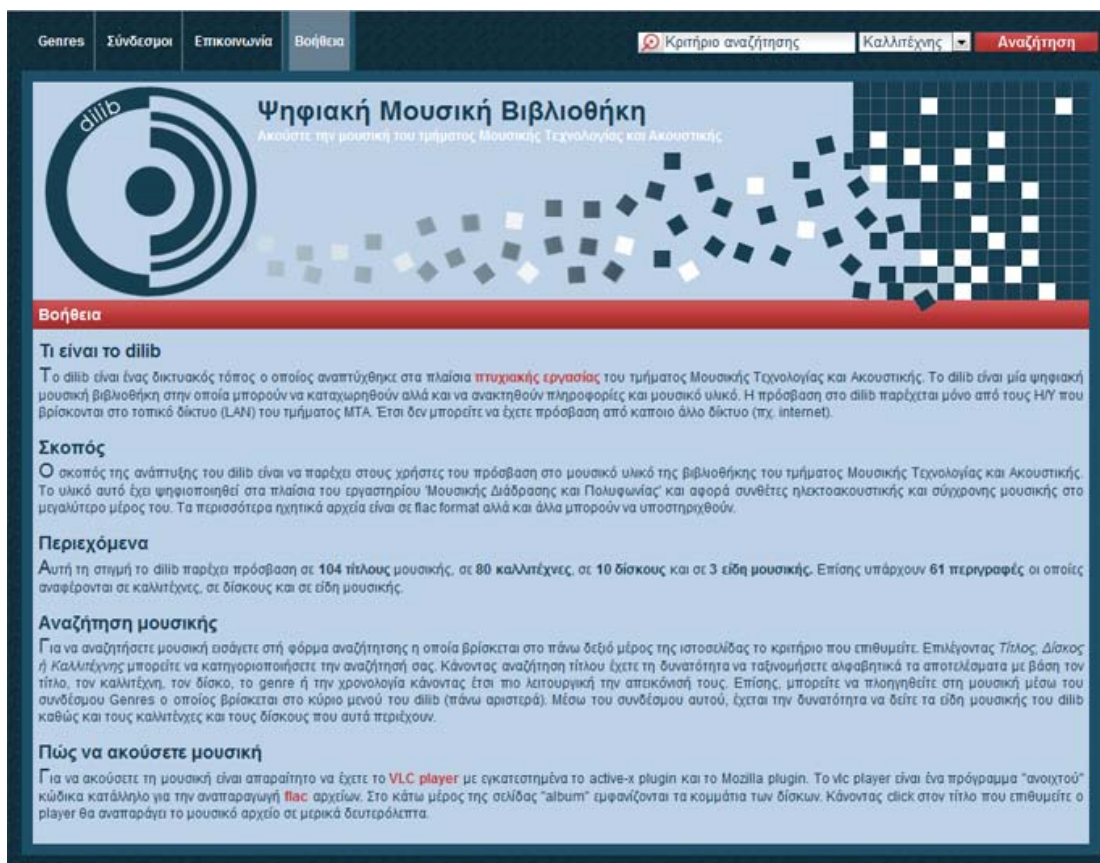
Genres Σύνδεσμοι Επικοινωνία Βοήθεια

Κριτήριο αναζήτησης Καλλιτέχνης Αναζήτηση

dilib

Ψηφιακή Μουσική Βιβλιοθήκη

Ακούστε την μουσική του τμήματος Μουσικής Τεχνολογίας και Ακουστικής

Βοήθεια

Τι είναι το dilib

Το dilib είναι ένας δικτυακός τόπος ο οποίος αναπτύχθηκε στα πλαίσια πτυχιακής εργασίας του τμήματος Μουσικής Τεχνολογίας και Ακουστικής. Το dilib είναι μία ψηφιακή μουσική βιβλιοθήκη στην οποία μπορούν να καταχωρηθούν αλλά και να ανακτηθούν πληροφορίες και μουσικό υλικό. Η πρόσβαση στο dilib παρέχεται μόνο από τους Η/Υ που βρίσκονται στο τοπικό δίκτυο (LAN) του τμήματος ΜΤΑ. Έτσι δεν μπορείτε να έχετε πρόσβαση από κάποιο άλλο δίκτυο (πχ. internet).

Σκοπός

Ο σκοπός της ανάπτυξης του dilib είναι να παρέχει στους χρήστες του πρόσβαση στο μουσικό υλικό της βιβλιοθήκης του τμήματος Μουσικής Τεχνολογίας και Ακουστικής. Το υλικό αυτό έχει ψηφιοποιηθεί στα πλαίσια του εργαστηρίου 'Μουσικής Διάδρασης και Πολυφωνίας' και αφορά συνθέτες ηλεκτροακουστικής και σύγχρονης μουσικής στο μεγαλύτερο μέρος του. Τα περισσότερα ηχητικά αρχεία είναι σε flac format αλλά και άλλα μπορούν να υποστηριχθούν.

Περιεχόμενα

Αυτή τη στιγμή το dilib παρέχει πρόσβαση σε 104 τίτλους μουσικής, σε 80 καλλιτέχνες, σε 10 δίσκους και σε 3 είδη μουσικής. Επίσης υπάρχουν 61 περιγραφές οι οποίες αναφέρονται σε καλλιτέχνες, σε δίσκους και σε είδη μουσικής.

Αναζήτηση μουσικής

Για να αναζητήσετε μουσική εισάγετε στή φόρμα αναζήτησης η οποία βρίσκεται στο πάνω δεξιό μέρος της ιστοσελίδας το κριτήριο που επιθυμείτε. Επιλέγοντας Τίτλος, Δίσκος ή Καλλιτέχνης μπορείτε να κατηγοριοποιήσετε την αναζήτησή σας. Κάνοντας αναζήτηση τίτλου έχετε τη δυνατότητα να ταξινομήσετε αλφαβητικά τα αποτελέσματα με βάση τον τίτλο, τον καλλιτέχνη, τον δίσκο, το genre ή την χρονολογία κάνοντας έτσι πιο λειτουργική την απεικόνισή τους. Επίσης, μπορείτε να πλοηγηθείτε στη μουσική μέσω του συνδέσμου Genres ο οποίος βρίσκεται στο κύριο μενού του dilib (πάνω αριστερά). Μέσω του συνδέσμου αυτού, έχεται την δυνατότητα να δείτε τα είδη μουσικής του dilib καθώς και τους καλλιτέχνες και τους δίσκους που αυτά περιέχουν.

Πώς να ακούσετε μουσική

Για να ακούσετε τη μουσική είναι απαραίτητο να έχετε το VLC player με εγκατεστημένα το active-x plugin και το Mozilla plugin. Το vlc player είναι ένα πρόγραμμα "ανοιχτού" κώδικα κατάλληλο για την αναπαραγωγή flac αρχείων. Στο κάτω μέρος της σελίδας "album" εμφανίζονται τα κομμάτια των δίσκων. Κάνοντας click στον τίτλο που επιθυμείτε ο player θα αναπαράγει το μουσικό αρχείο σε μερικά δευτερόλεπτα.